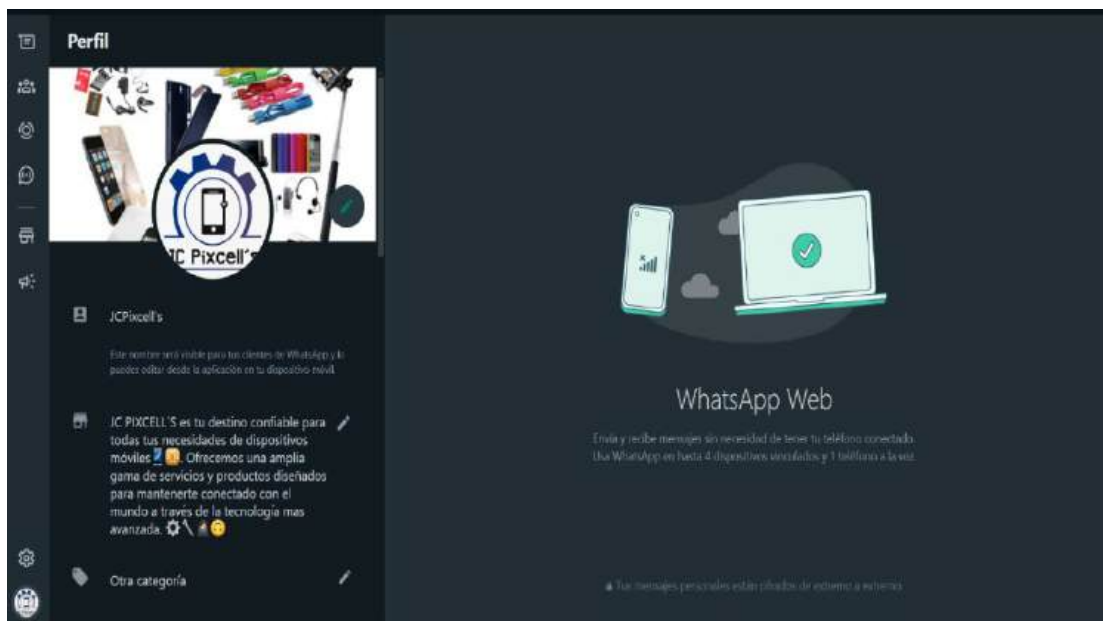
Perfil

JC Pixcell's

JCPixcell's

Este nombre será visible para tus clientes de WhatsApp y lo puedes editar desde la aplicación en tu dispositivo móvil.

JC PIXCELL'S es tu destino confiable para todas tus necesidades de dispositivos móviles 📱. Ofrecemos una amplia gama de servicios y productos diseñados para mantenerte conectado con el mundo a través de la tecnología mas avanzada. ⚙️🔧

Otra categoría

WhatsApp Web

Envía y recibe mensajes sin necesidad de tener tu teléfono conectado.
Usa WhatsApp en hasta 4 dispositivos vinculados y 1 teléfono a la vez.

🔒 Tus mensajes personales están cifrados de extremo a extremo